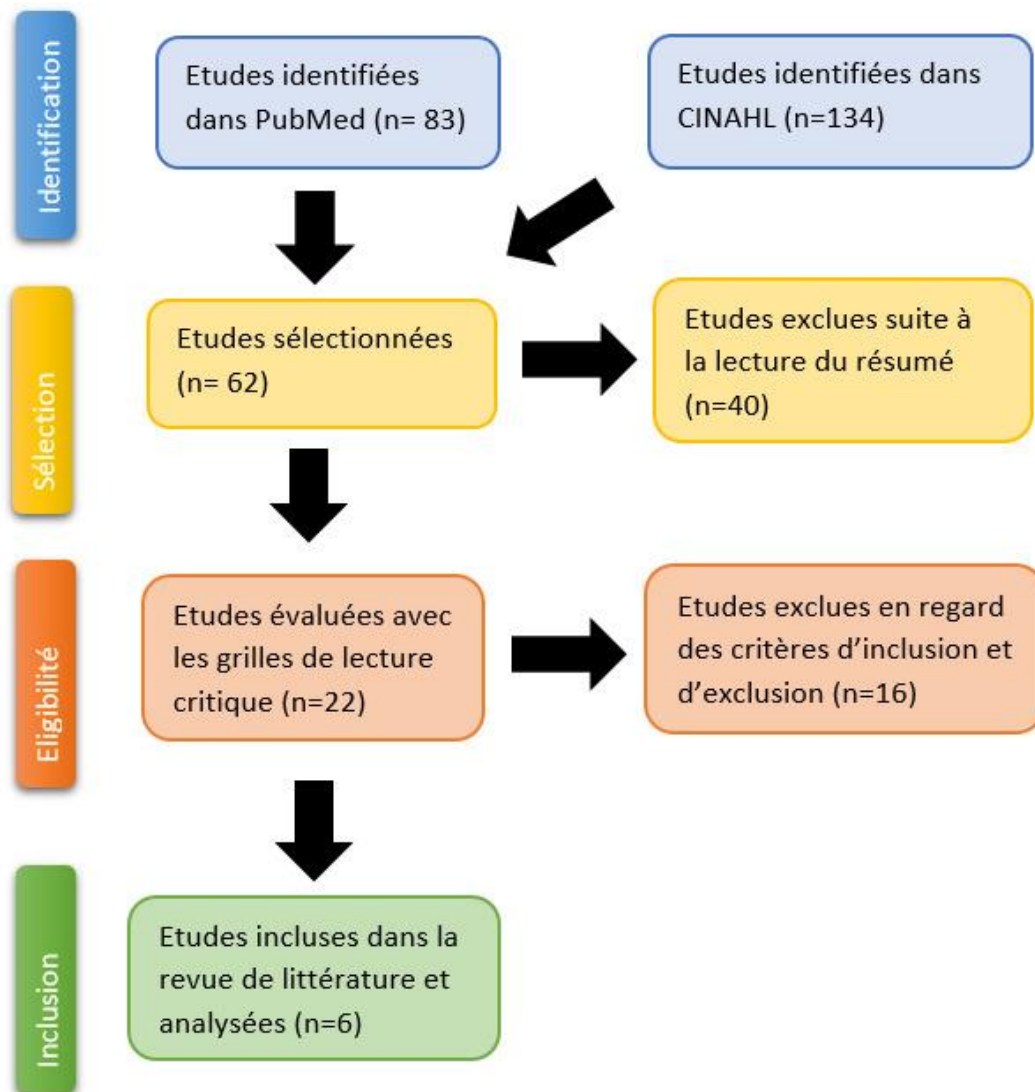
Identification

Etudes identifiées dans PubMed (n= 83)

Etudes identifiées dans CINAHL (n=134)

Sélection

Etudes sélectionnées (n= 62)

Etudes exclues suite à la lecture du résumé (n=40)

Eligibilité

Etudes évaluées avec les grilles de lecture critique (n=22)

Etudes exclues en regard des critères d'inclusion et d'exclusion (n=16)

Inclusion

Etudes incluses dans la revue de littérature et analysées (n=6)